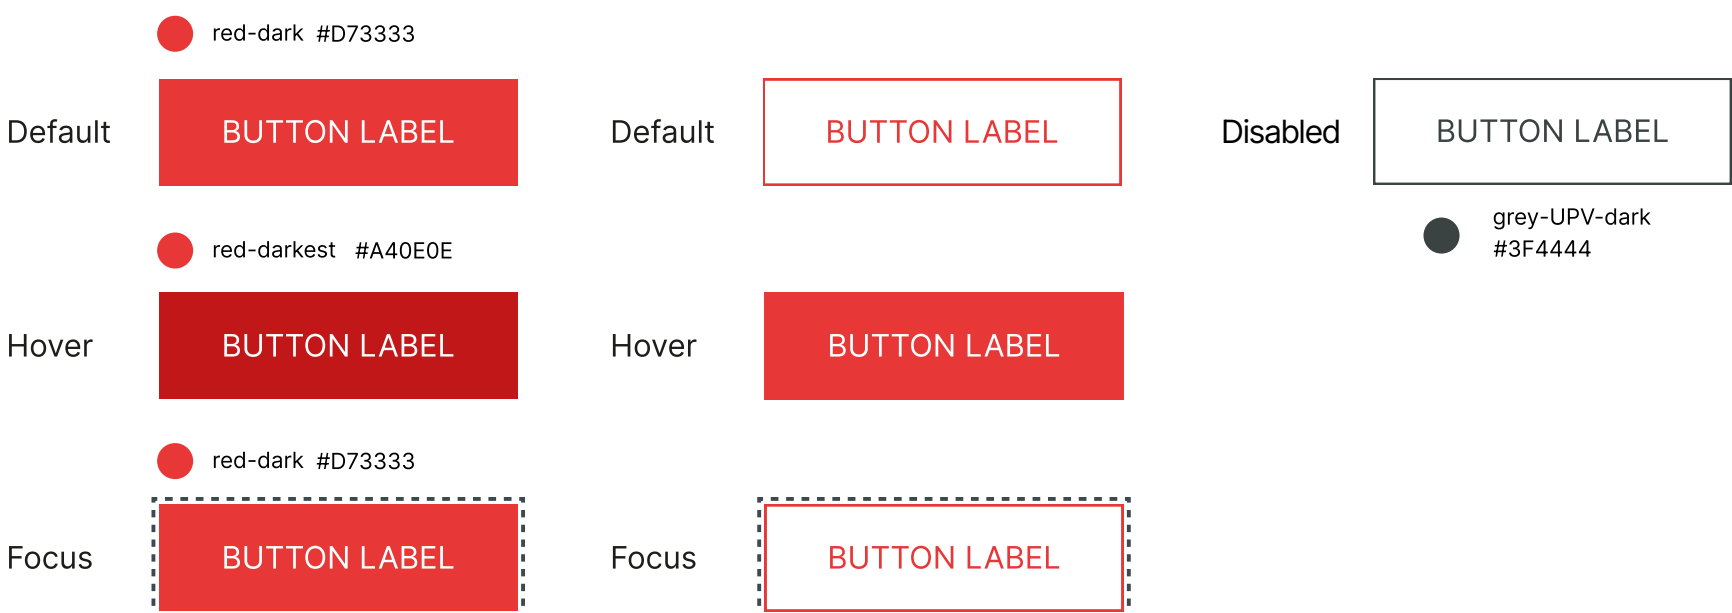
red-dark #D73333

Default BUTTON LABEL

Default BUTTON LABEL

Disabled BUTTON LABEL

grey-UPV-dark #3F4444

red-darkest #A40E0E

Hover BUTTON LABEL

Hover BUTTON LABEL

red-dark #D73333

Focus BUTTON LABEL

Focus BUTTON LABEL